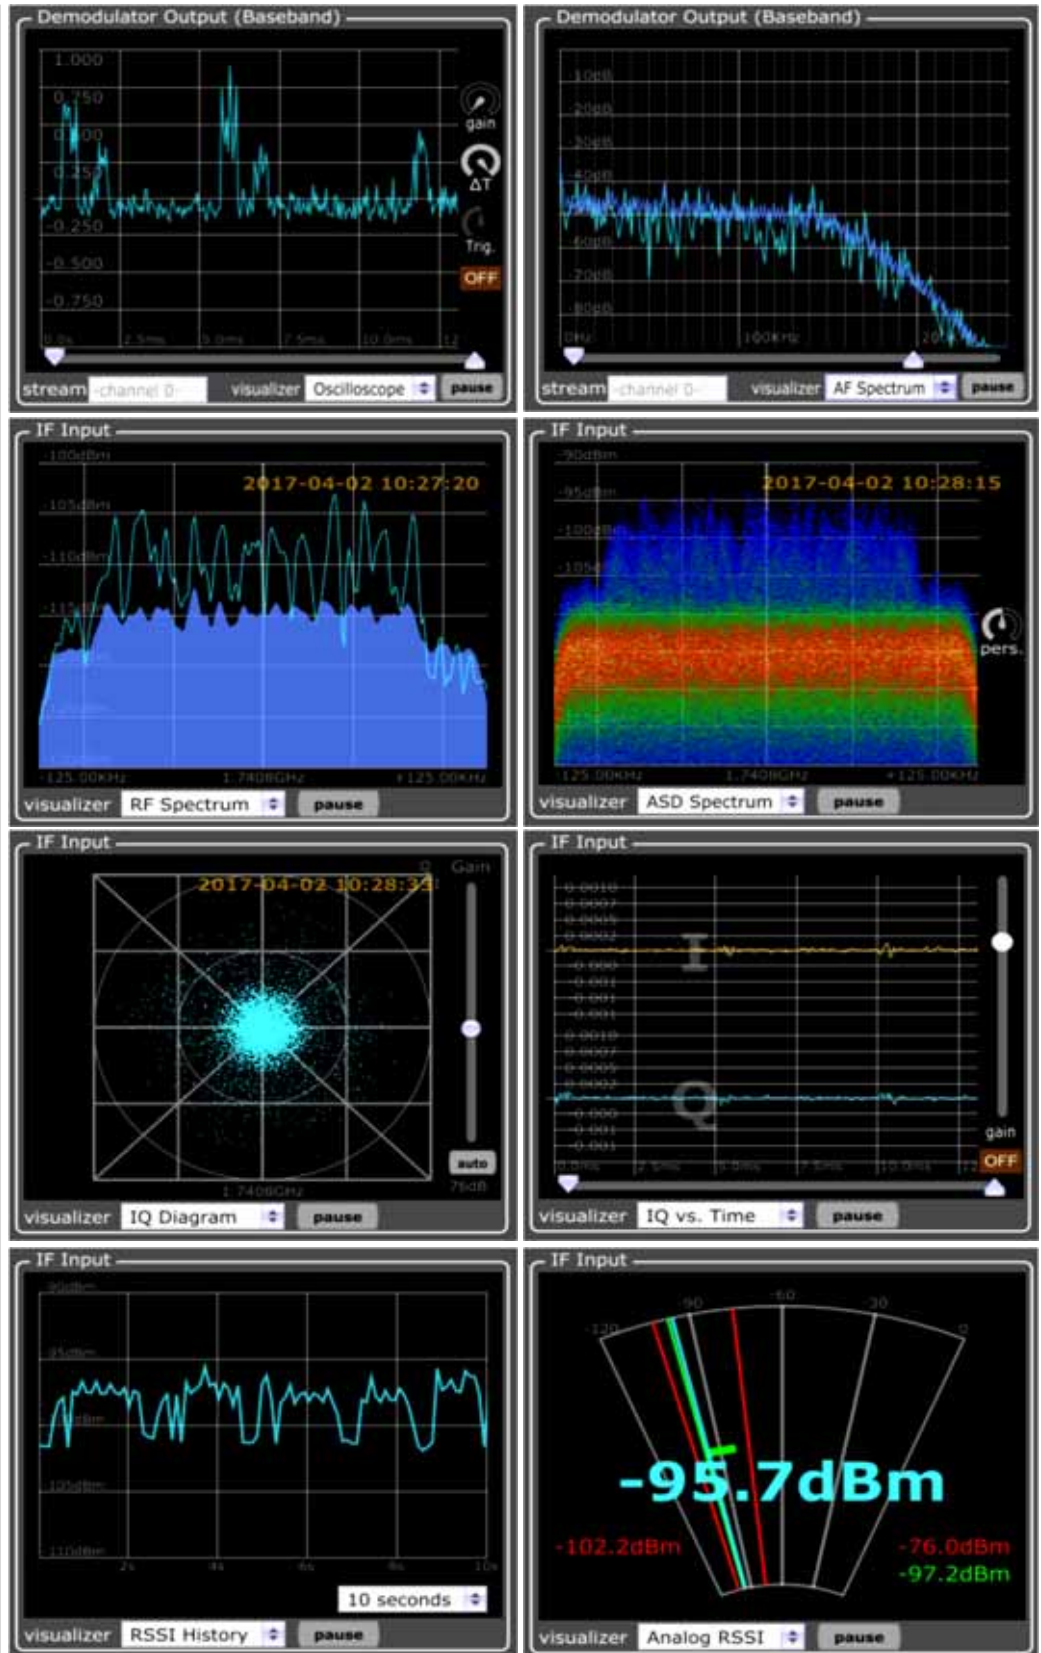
Demodulator Output (Baseband)

1.000
0.750
0.500
0.250
-0.250
-0.500
-0.750
0.0s
2.5ms
5.0ms
7.5ms
10.0ms
12

gain
ΔT
Trig.
OFF

stream -channel 0- visualizer Oscilloscope pause

Demodulator Output (Baseband)

-10dB
-20dB
-30dB
-40dB
-60dB
-70dB
-80dB
0Hz
100KHz
20

stream -channel 0- visualizer AF Spectrum pause

IF Input

-100dBm
-105dBm
-110dBm
-115dBm
2017-04-02 10:27:20
-125.00KHz
1.7408GHz
+125.00KHz

visualizer RF Spectrum pause

IF Input

-90dBm
-95dBm
-100dBm
-105
2017-04-02 10:28:15
pers.
-125.00KHz
1.7408GHz
+125.00KHz

visualizer ASD Spectrum pause

IF Input

2017-04-02 10:28:33
0
Gain
1.7408GHz
auto
76dB

visualizer IQ Diagram pause

IF Input

I
Q
gain
OFF

visualizer IQ vs. Time pause

IF Input

-90dBm
-95dBm
-105dBm
-110dBm
2s
4s
6s
8s
10s
10 seconds

visualizer RSSI History pause

IF Input

-120
-90
-60
-30
0
-95.7dBm
-102.2dBm
-76.0dBm
-97.2dBm

visualizer Analog RSSI pause